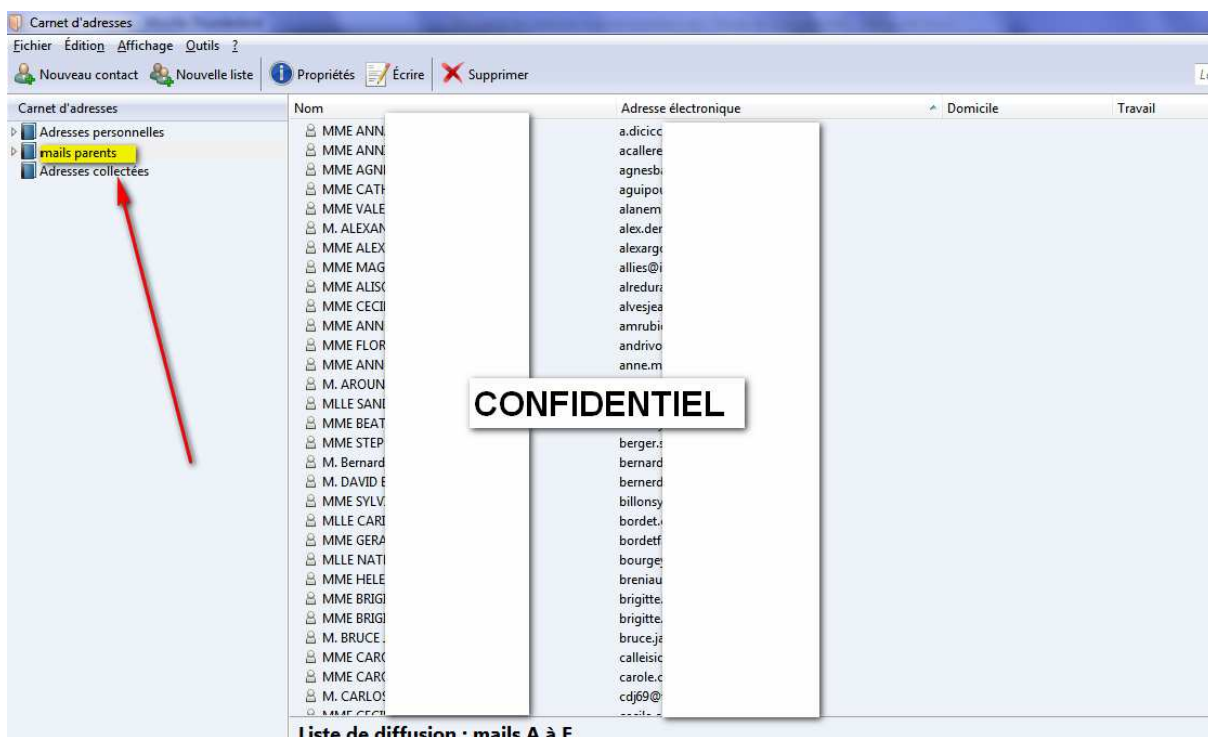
Carnet d'adresses

Fichier Édition Affichage Outils ?

Nouveau contact Nouvelle liste Propriétés Écrire Supprimer

Carnet d'adresses

Adresses personnelles
mails parents
Adresses collectées

| Nom | Adresse électronique | Domicile | Travail |
|---|---|---|---|
| MME ANN | a.dicic | | |
| MME ANN | acallere | | |
| MME AGNI | agnesb | | |
| MME CATH | aguipo | | |
| MME VALE | alanem | | |
| M. ALEXAN | alex.der | | |
| MME ALEX | alexarg | | |
| MME MAG | allies@ | | |
| MME ALISC | alredur | | |
| MME CECI | alvesjea | | |
| MME ANN | amrubi | | |
| MME FLOR | andrivo | | |
| MME ANN | anne.m | | |
| M. AROUN | | | |
| MLLE SAN | | | |
| MME BEAT | | | |
| MME STEP | berger. | | |
| M. Bernard | bernard | | |
| M. DAVID | bernerd | | |
| MME SYLV | billonsy | | |
| MLLE CARI | bordet. | | |
| MME GERA | bordetf | | |
| MLLE NATI | bourge | | |
| MME HELE | breniau | | |
| MME BRIGI | brigitte. | | |
| MME BRIGI | brigitte. | | |
| M. BRUCE | bruce.ja | | |
| MME CARC | calleisic | | |
| MME CARC | carole. | | |
| M. CARLOS | cdj69@ | | |

CONFIDENTIEL

Liste de diffusion : mails A à E